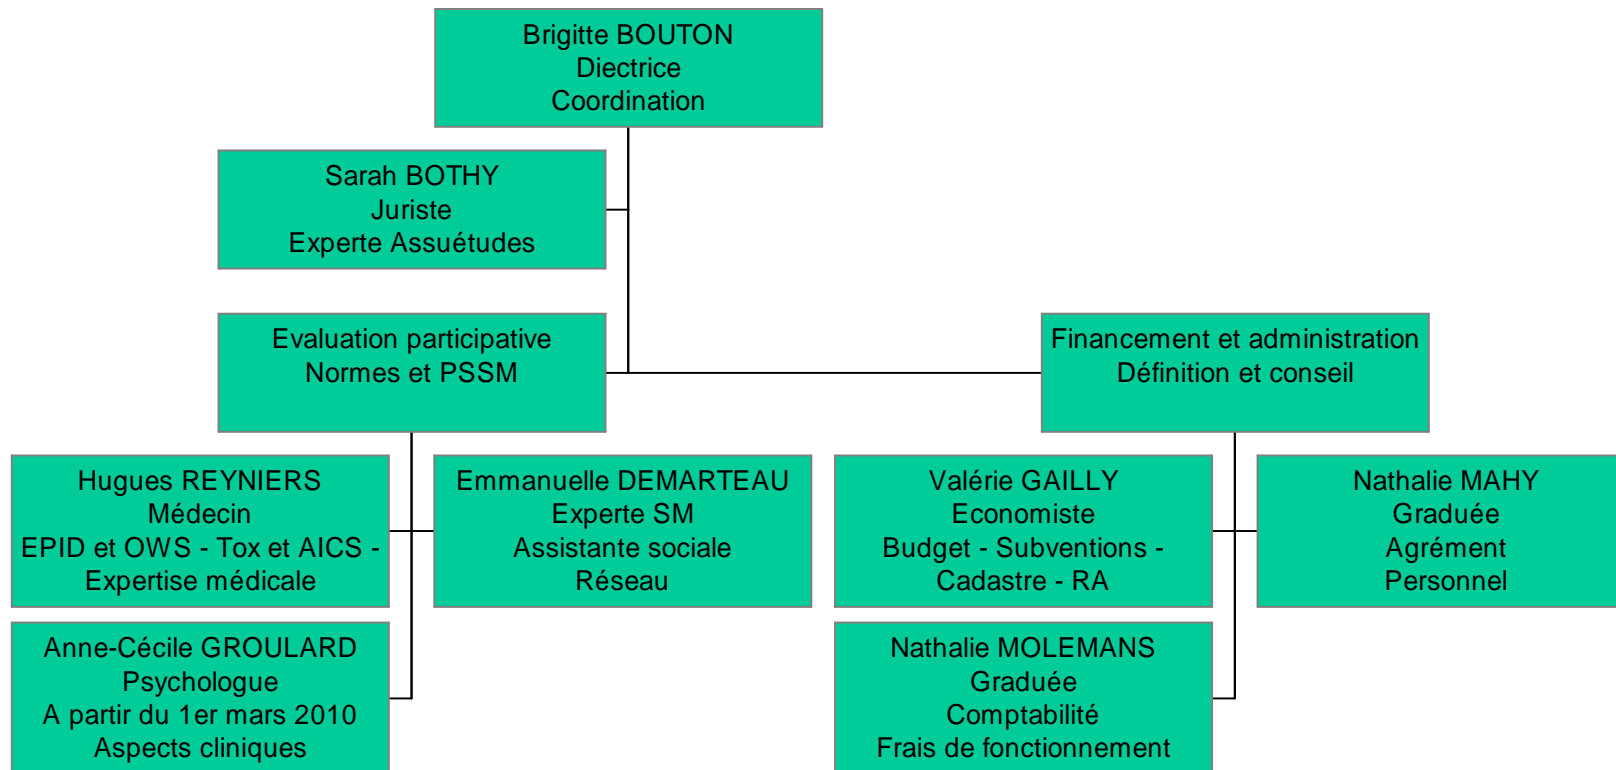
Brigitte BOUTON
Diectrice
Coordination

Sarah BOTHY
Juriste
Experte Assuétudes

Evaluation participative
Normes et PSSM

Financement et administration
Définition et conseil

Hugues REYNIERS
Médecin
EPID et OWS - Tox et AICS - Expertise médicale

Emmanuelle DEMARTEAU
Experte SM
Assistante sociale
Réseau

Anne-Cécile GROULARD
Psychologue
A partir du 1er mars 2010
Aspects cliniques

Valérie GAILLY
Economiste
Budget - Subventions - Cadastre - RA

Nathalie MAHY
Graduée
Agrément
Personnel

Nathalie MOLEMANS
Graduée
Comptabilité
Frais de fonctionnement